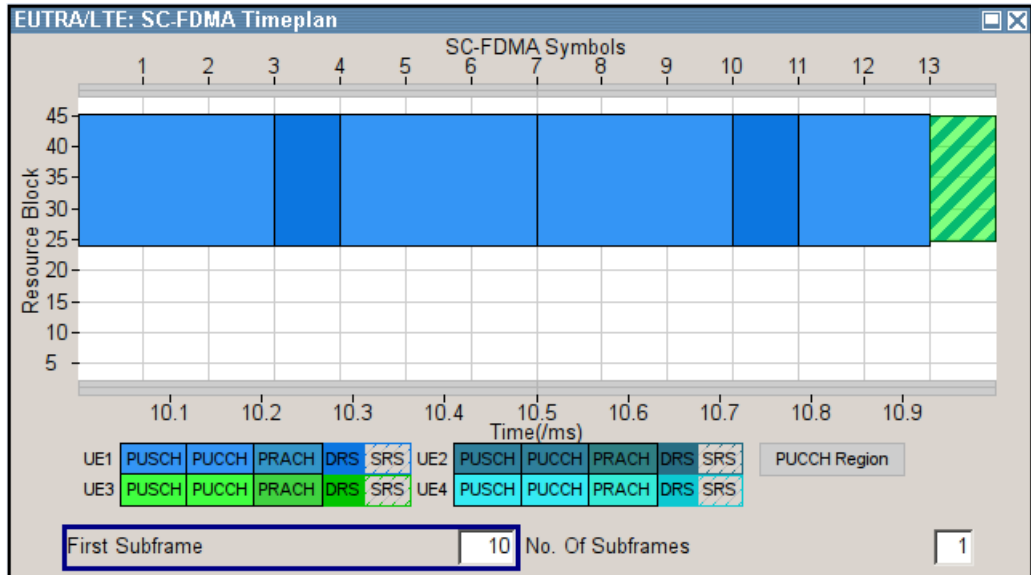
EUTRA/LTE: SC-FDMA Timeplan

SC-FDMA Symbols

1 2 3 4 5 6 7 8 9 10 11 12 13

Resource Block

45
40
35
30
25
20
15
10
5

10.1 10.2 10.3 10.4 10.5 10.6 10.7 10.8 10.9

Time(/ms)

UE1 PUSCH PUCCH PRACH DRS SRS UE2 PUSCH PUCCH PRACH DRS SRS PUCCH Region

UE3 PUSCH PUCCH PRACH DRS SRS UE4 PUSCH PUCCH PRACH DRS SRS

First Subframe 10 No. Of Subframes 1